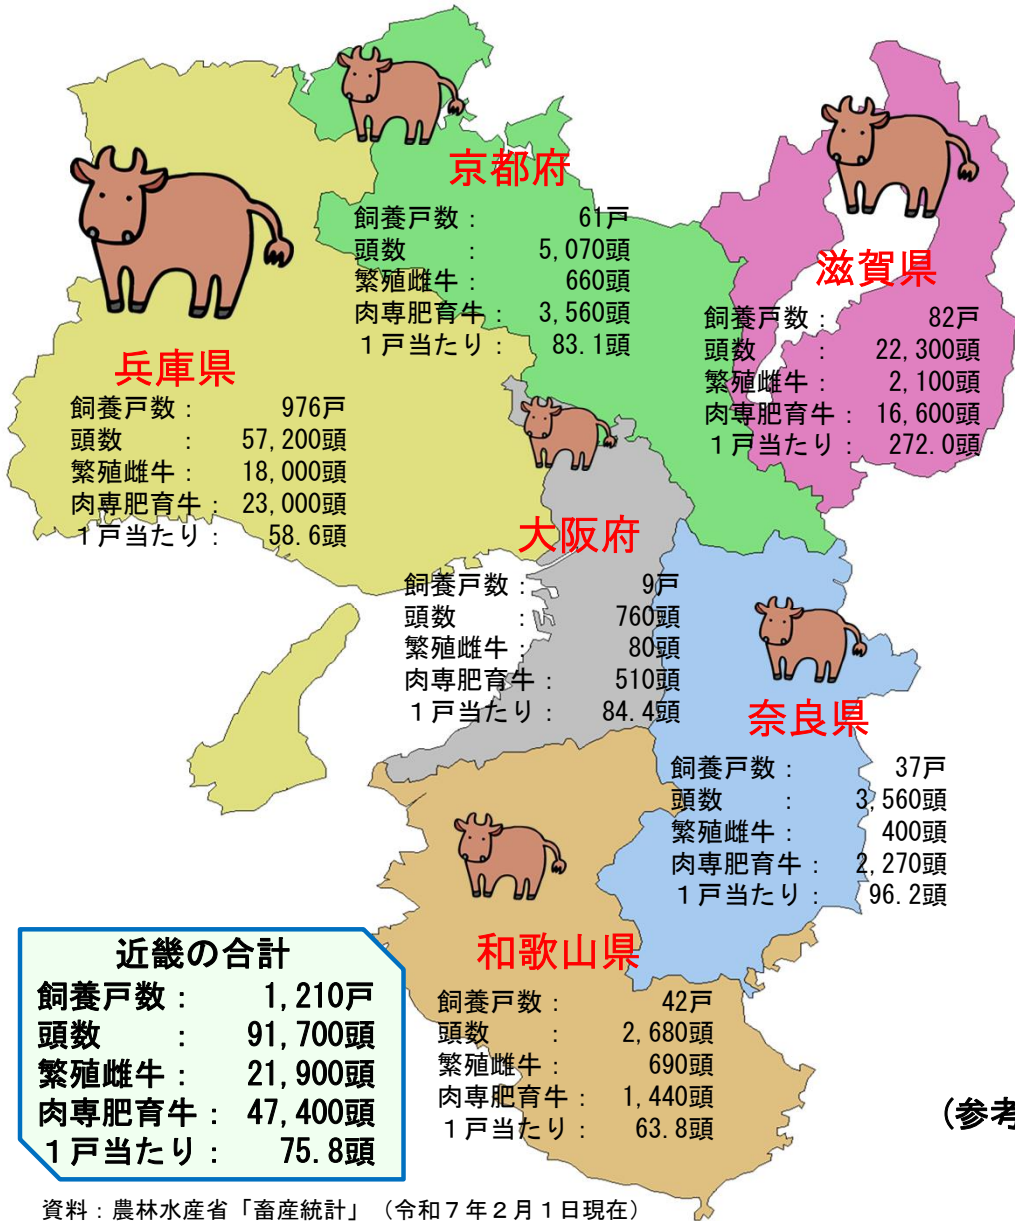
京都府
飼養戸数： 61戸
頭数 ： 5,070頭
繁殖雌牛： 660頭
肉専肥育牛： 3,560頭
１戸当たり： 83.1頭

滋賀県
飼養戸数： 82戸
頭数 ： 22,300頭
繁殖雌牛： 2,100頭
肉専肥育牛： 16,600頭
１戸当たり： 272.0頭

兵庫県
飼養戸数： 976戸
頭数 ： 57,200頭
繁殖雌牛： 18,000頭
肉専肥育牛： 23,000頭
１戸当たり： 58.6頭

大阪府
飼養戸数： 9戸
頭数 ： 760頭
繁殖雌牛： 80頭
肉専肥育牛： 510頭
１戸当たり： 84.4頭

奈良県
飼養戸数： 37戸
頭数 ： 3,560頭
繁殖雌牛： 400頭
肉専肥育牛： 2,270頭
１戸当たり： 96.2頭

近畿の合計
飼養戸数： 1,210戸
頭数 ： 91,700頭
繁殖雌牛： 21,900頭
肉専肥育牛： 47,400頭
１戸当たり： 75.8頭

和歌山県
飼養戸数： 42戸
頭数 ： 2,680頭
繁殖雌牛： 690頭
肉専肥育牛： 1,440頭
１戸当たり： 63.8頭

(参考

資料：農林水産省「畜産統計」（令和７年２月１日現在）